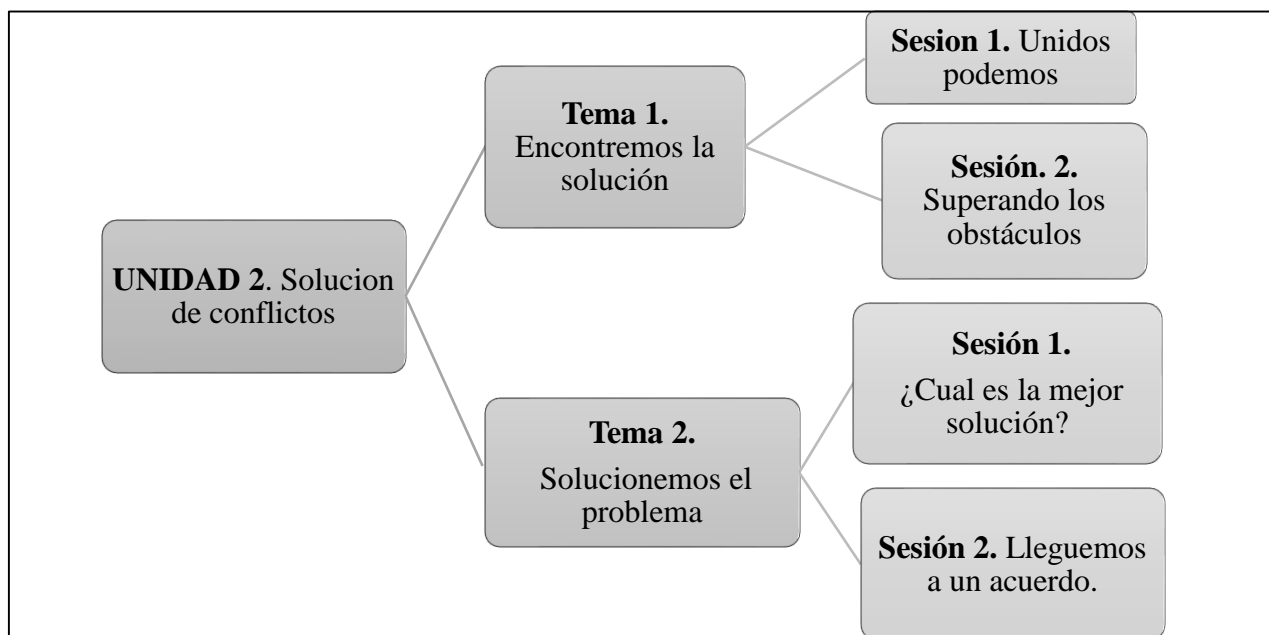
UNIDAD 2. Solucion de conflictos

Tema 1. Encontremos la solución

Sesion 1. Unidos podemos

Sesión. 2. Superando los obstáculos

Tema 2. Solucionemos el problema

Sesión 1. ¿Cual es la mejor solución?

Sesión 2. Lleguemos a un acuerdo.